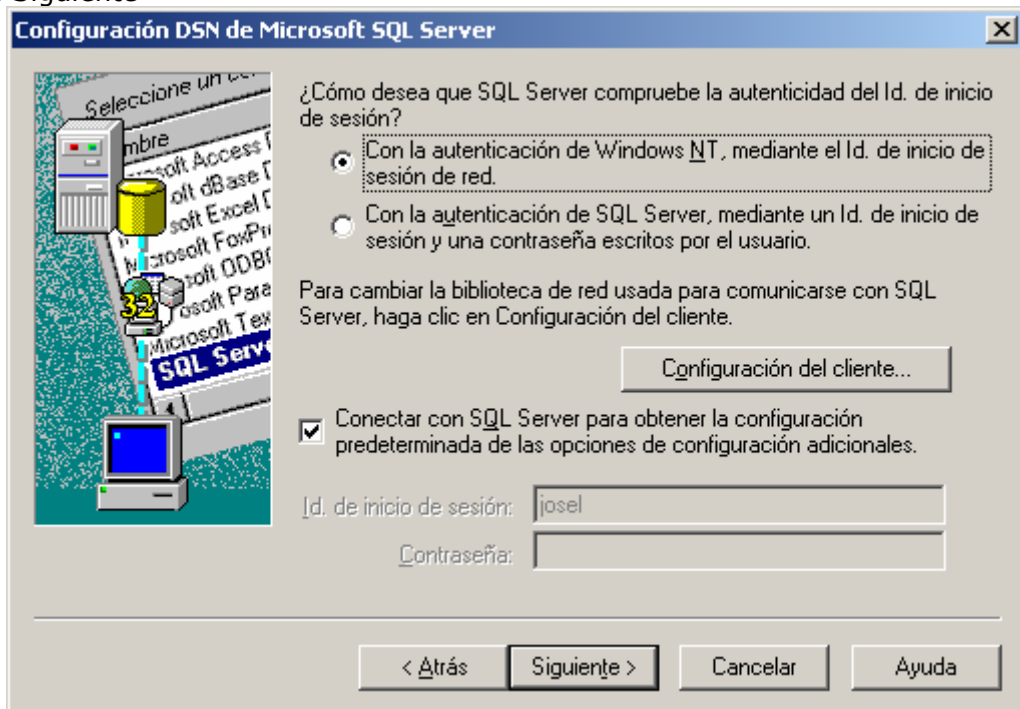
Siguiente

Configuración DSN de Microsoft SQL Server

Seleccione un co
mbre
soft Access
soft dBase
soft Excel
icrosoft FoxPr
soft ODB
osoft Para
Microsoft Tex
SQL Serv

¿Cómo desea que SQL Server compruebe la autenticidad del Id. de inicio de sesión?

Con la autenticación de Windows NT, mediante el Id. de inicio de sesión de red.

Con la autenticación de SQL Server, mediante un Id. de inicio de sesión y una contraseña escritos por el usuario.

Para cambiar la biblioteca de red usada para comunicarse con SQL Server, haga clic en Configuración del cliente.

Configuración del cliente...

Conectar con SQL Server para obtener la configuración predeterminada de las opciones de configuración adicionales.

Id. de inicio de sesión: josel

Contraseña:

< Atrás | Siguiente > | Cancelar | Ayuda